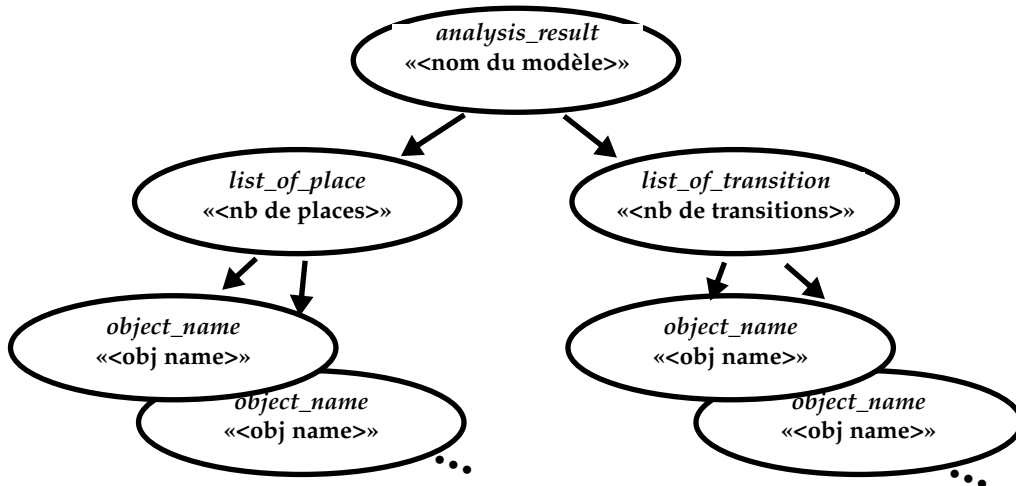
*analysis_result*
**«<nom du modèle>»**

*list_of_place*
**«<nb de places>»**

*list_of_transition*
**«<nb de transitions>»**

*object_name*
**«<obj name>»**

*object_name*
**«<obj name>»**

...

*object_name*
**«<obj name>»**

*object_name*
**«<obj name>»**

...